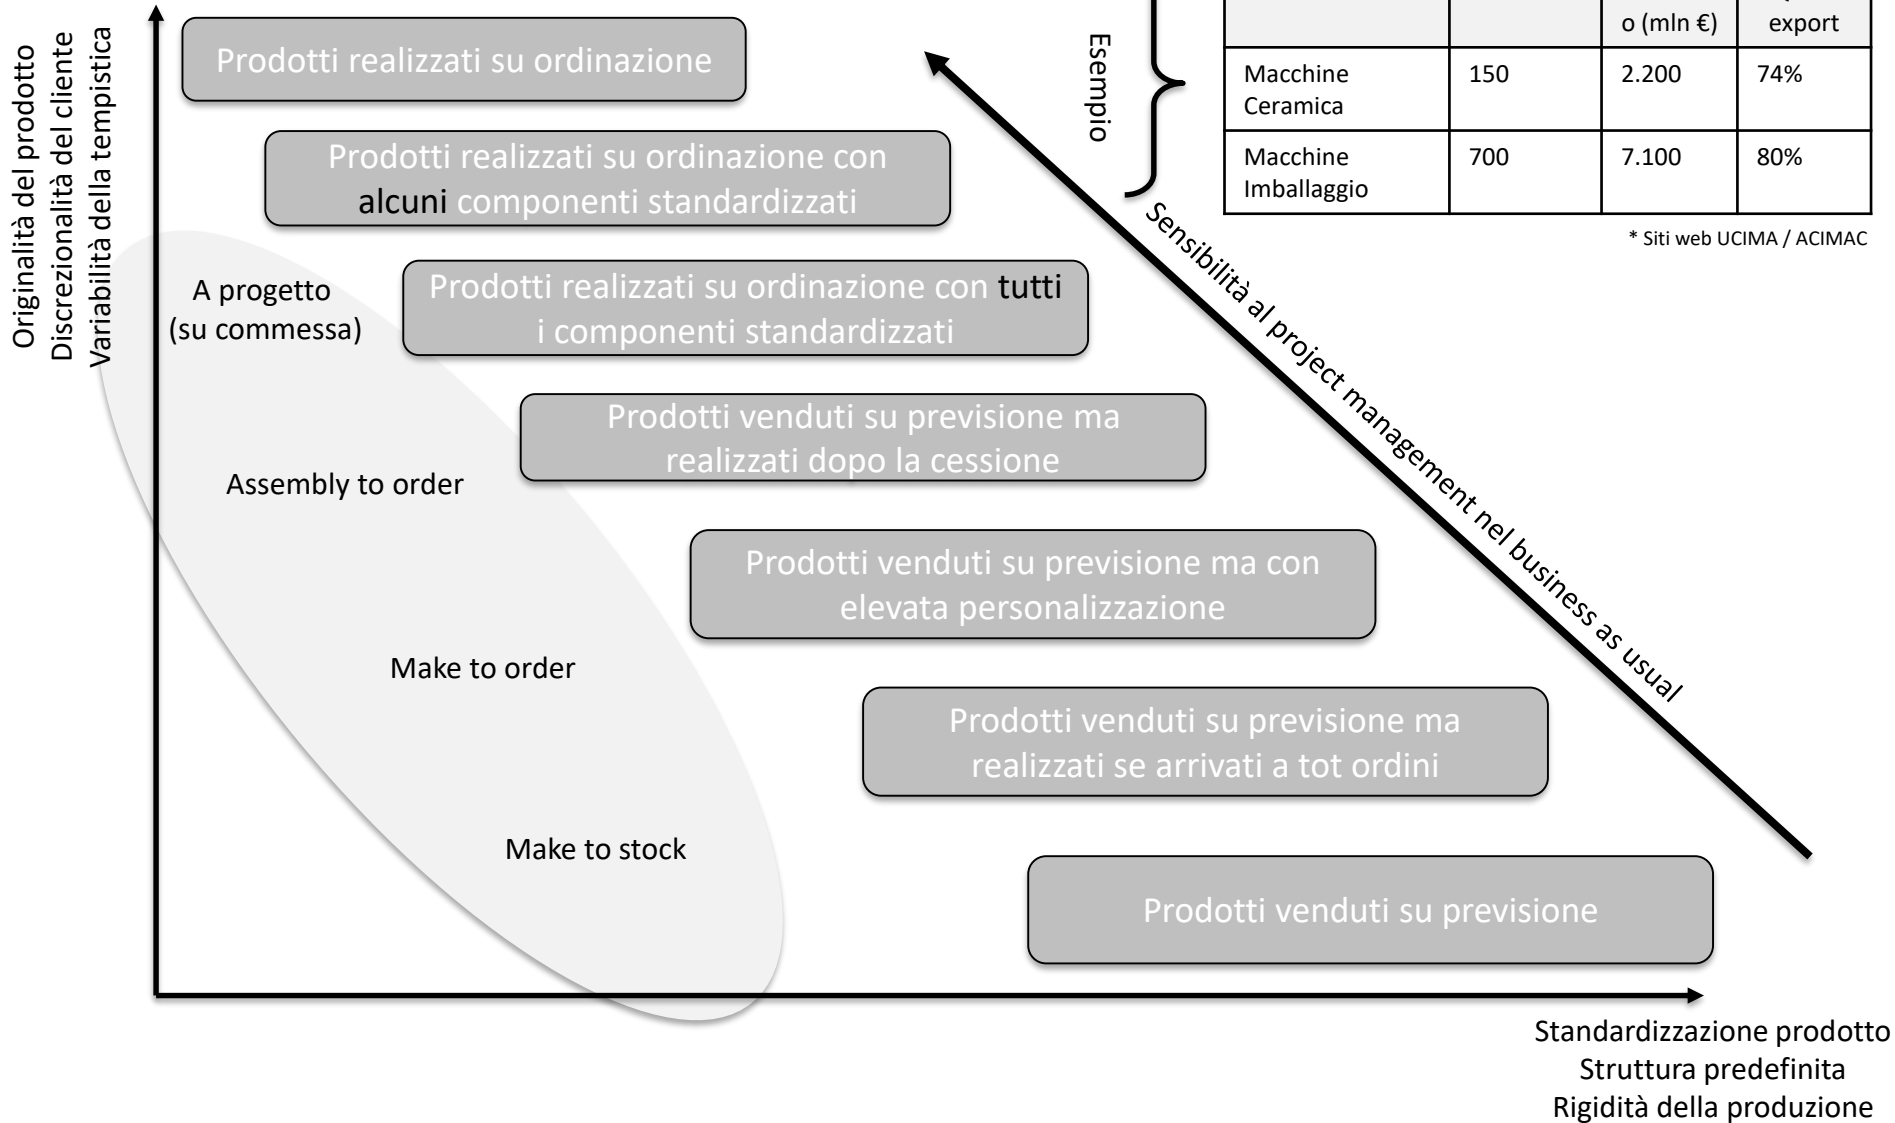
Originalità del prodotto
Discrezionalità del cliente
Variabilità della tempistica

Prodotti realizzati su ordinazione

Prodotti realizzati su ordinazione con alcuni componenti standardizzati

A progetto (su commessa)

Prodotti realizzati su ordinazione con tutti i componenti standardizzati

Prodotti venduti su previsione ma realizzati dopo la cessione

Assembly to order

Prodotti venduti su previsione ma con elevata personalizzazione

Make to order

Prodotti venduti su previsione ma realizzati se arrivati a tot ordini

Make to stock

Prodotti venduti su previsione

Standardizzazione prodotto
Struttura predefinita
Rigidità della produzione

Esempio

| | | o (mln €) | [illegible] export |
|---|---|---|---|
| Macchine Ceramica | 150 | 2.200 | 74% |
| Macchine Imballaggio | 700 | 7.100 | 80% |

* Siti web UCIMA / ACIMAC

Sensibilità al project management nel business as usual